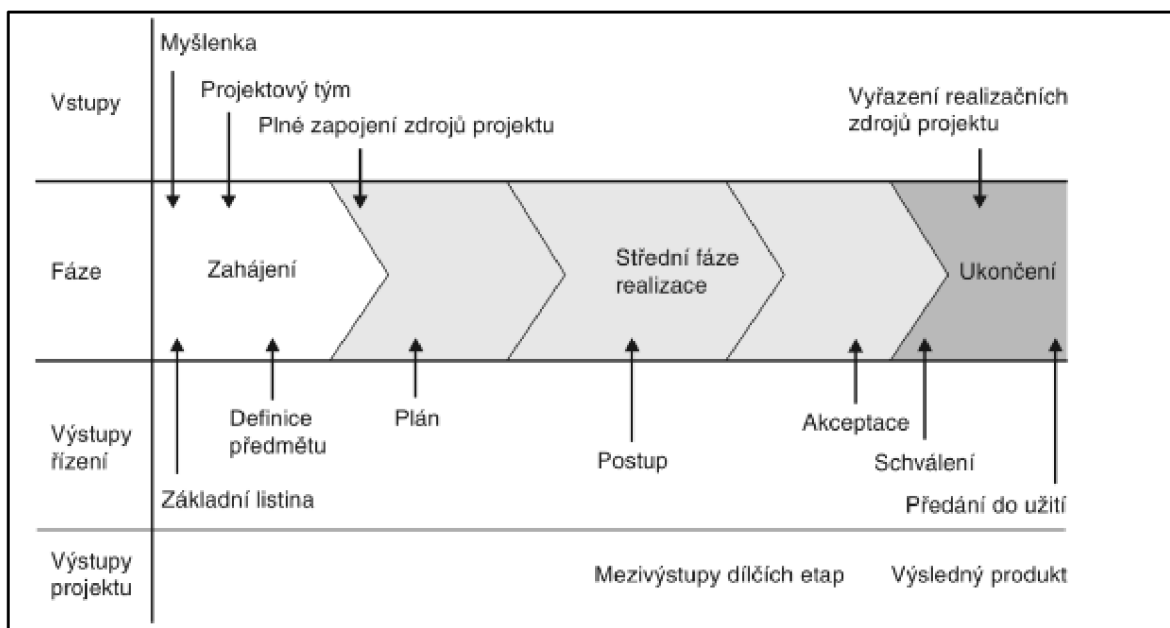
Vstupy

Myšlenka

Projektový tým

Plné zapojení zdrojů projektu

Vyřazení realizačních zdrojů projektu

Fáze

Zahájení

Střední fáze realizace

Ukončení

Výstupy řízení

Definice předmětu

Plán

Akceptace

Postup

Schválení

Základní listina

Předání do užití

Výstupy projektu

Mezivýstupy dílčích etap

Výsledný produkt